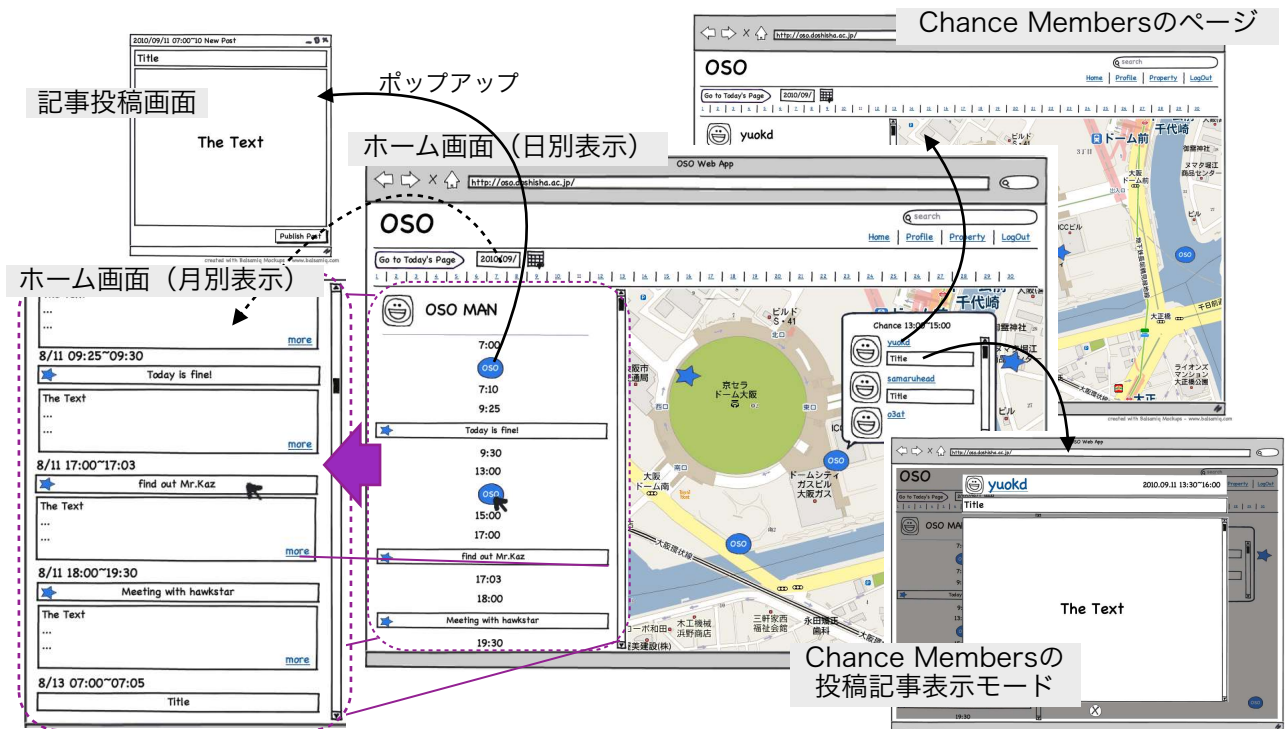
2010/09/11 07:00~10 New Post

Title

The Text

Publish Post

created with Balsamiq Mockups - www.balsamiq.com

記事投稿画面

ポップアップ

ホーム画面（日別表示）

Chance Membersのページ

http://oso.doshisha.ac.jp/

search

OSO

Home | Profile | Property | LogOut

Go to Today's Page 2010/09/

yuokd

ドーム前

千代崎

OSO Web App

http://oso.doshisha.ac.jp/

search

OSO

Home | Profile | Property | LogOut

Go to Today's Page 2010/09/

1 2 3 4 5 6 7 8 9 10 11 12 13 14 15 16 17 18 19 20 21 22 23 24 25 26 27 28 29 30

ホーム画面（月別表示）

...

more

8/11 09:25~09:30

Today is fine!

The Text

...

...

more

8/11 17:00~17:03

find out Mr.Kaz

The Text

...

...

more

8/11 18:00~19:30

Meeting with hawkstar

The Text

...

...

more

8/13 07:00~07:05

Title

OSO MAN

7:00

OSO

7:10

9:25

Today is fine!

9:30

13:00

OSO

15:00

17:00

find out Mr.Kaz

17:03

18:00

Meeting with hawkstar

19:30

京セラ ドーム大阪

Chance 13:00~15:00

yuokd

Title

samaruhead

Title

o3at

OSO

OSO

http://oso.doshisha.ac.jp/

OSO

yuokd

2010.09.11 13:30~16:00

Title

OSO MAN

The Text

Chance Membersの 投稿記事表示モード